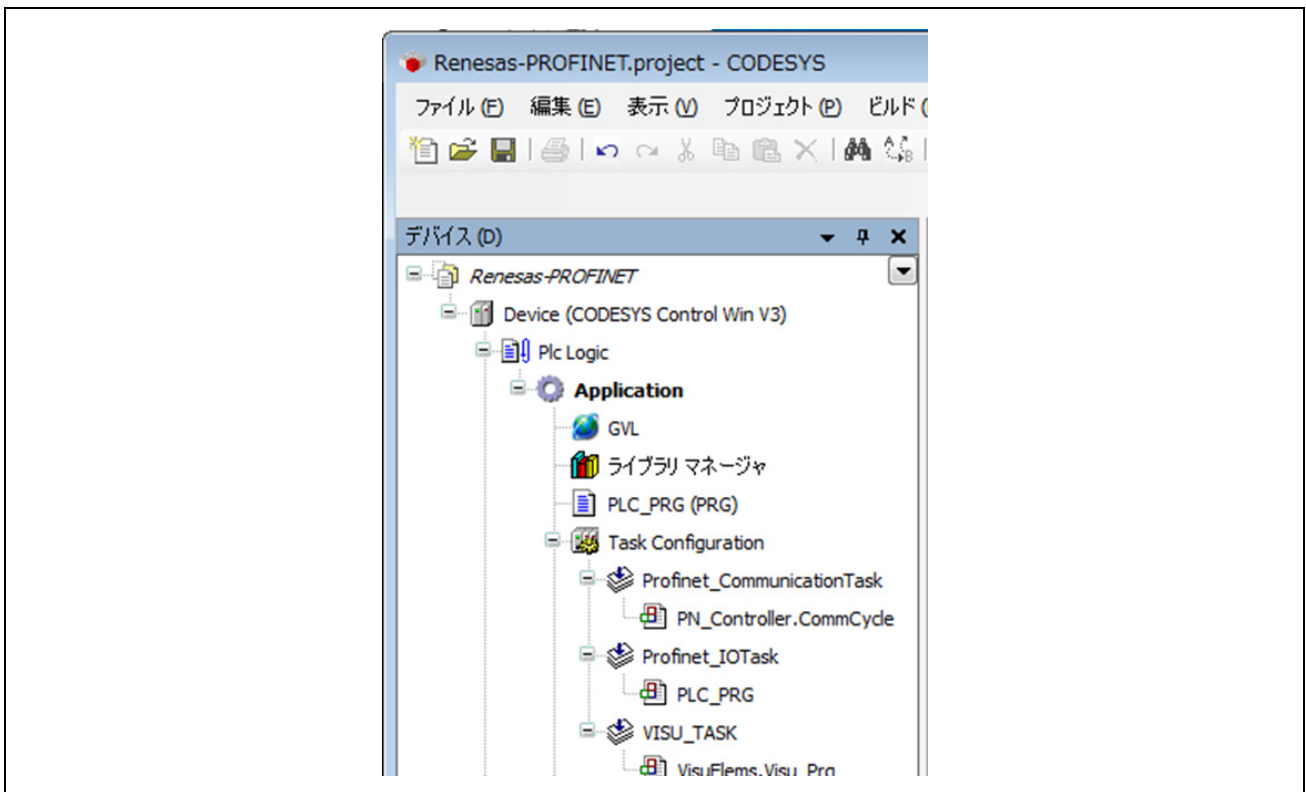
Renesas-PROFINET.project - CODESYS

ファイル (F) 編集 (E) 表示 (V) プロジェクト (P) ビルド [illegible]

デバイス (D)

Renesas-PROFINET

Device (CODESYS Control Win V3)

Plc Logic

Application

GVL

ライブラリ マネージャ

PLC_PRG (PRG)

Task Configuration

Profinet_CommunicationTask

PN_Controller.CommCycle

Profinet_IOTask

PLC_PRG

VISU_TASK

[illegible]